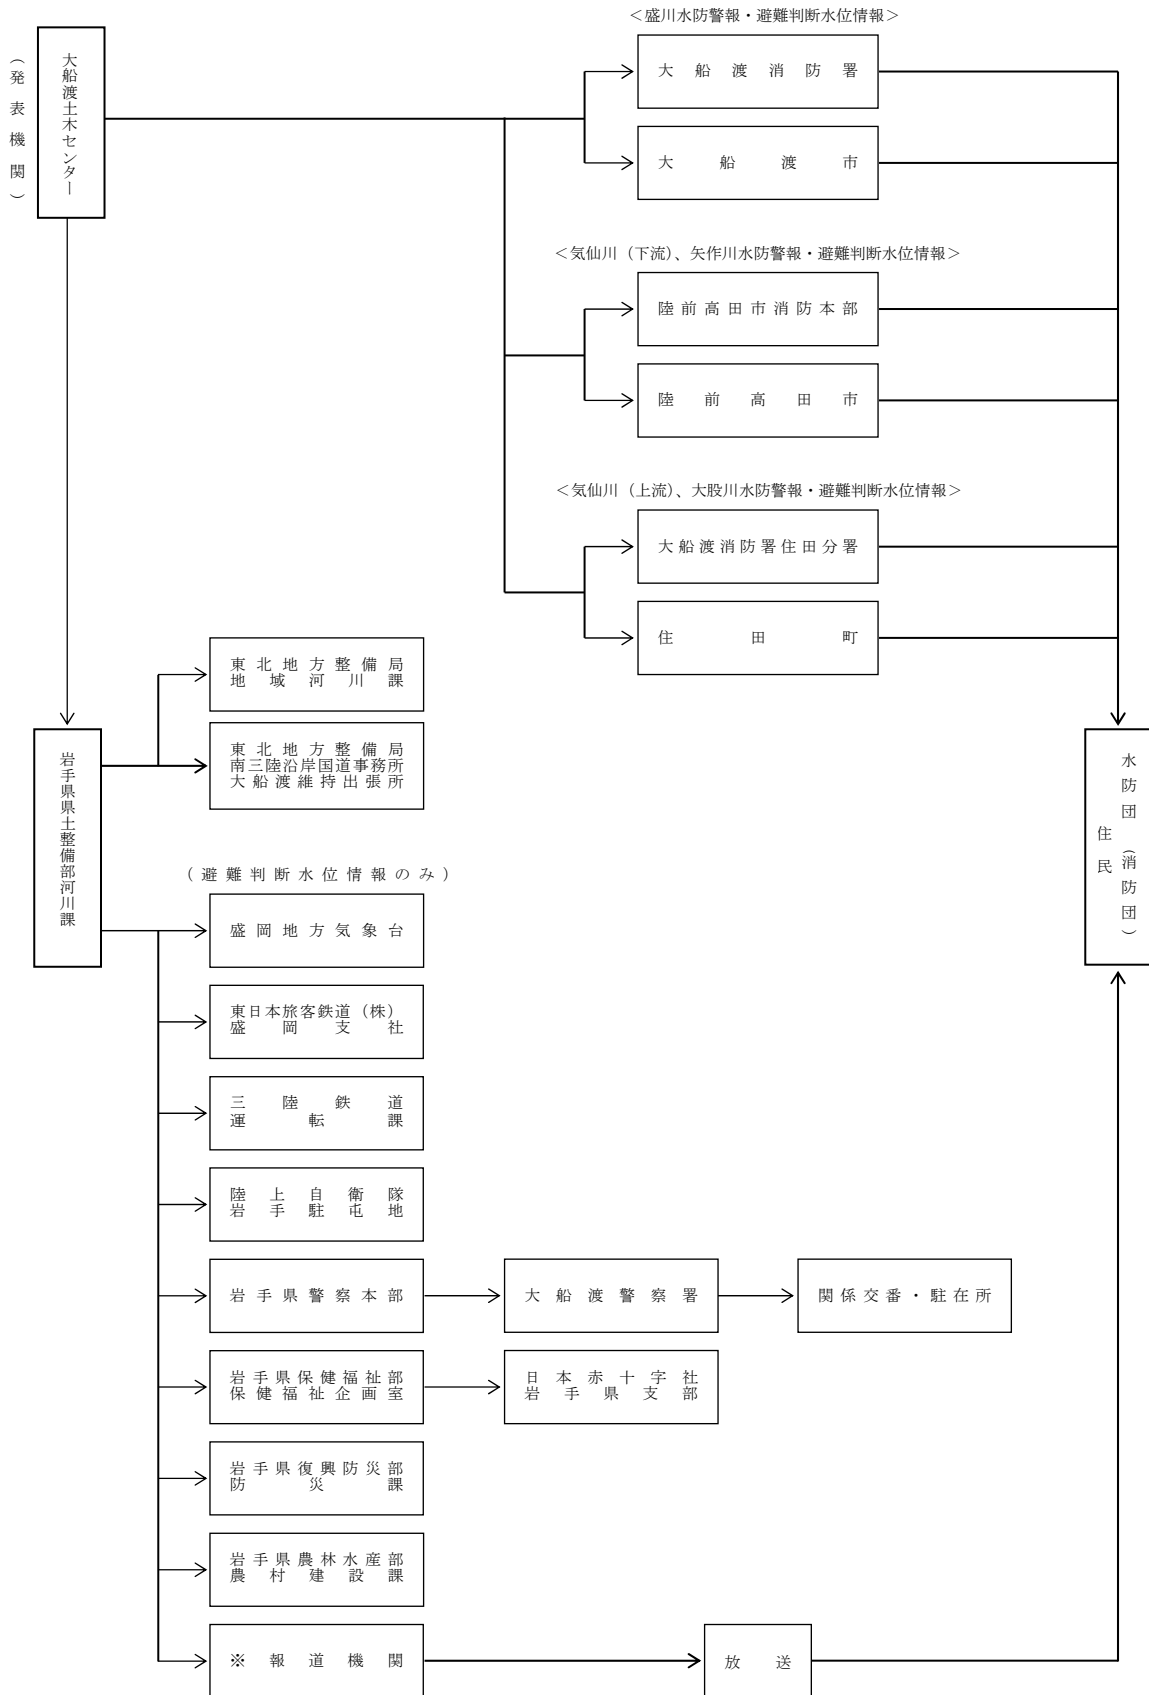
（発表機関）

大船渡土木センター

＜盛川水防警報・避難判断水位情報＞

大船渡消防署

大船渡市

＜気仙川（下流）、矢作川水防警報・避難判断水位情報＞

陸前高田市消防本部

陸前高田市

＜気仙川（上流）、大股川水防警報・避難判断水位情報＞

大船渡消防署住田分署

住田町

岩手県県土整備部河川課

東北地方整備局
地域河川課

東北地方整備局
南三陸沿岸国道事務所
大船渡維持出張所

（避難判断水位情報のみ）

盛岡地方気象台

東日本旅客鉄道（株）
盛岡支社

三陸鉄道
運転課

陸上自衛隊
岩手駐屯地

岩手県警察本部

大船渡警察署

関係交番・駐在所

岩手県保健福祉部
保健福祉企画室

日本赤十字社
岩手県支部

岩手県復興防災部
防災課

岩手県農林水産部
農村建設課

※報道機関

放送

水防団（消防団）
住民